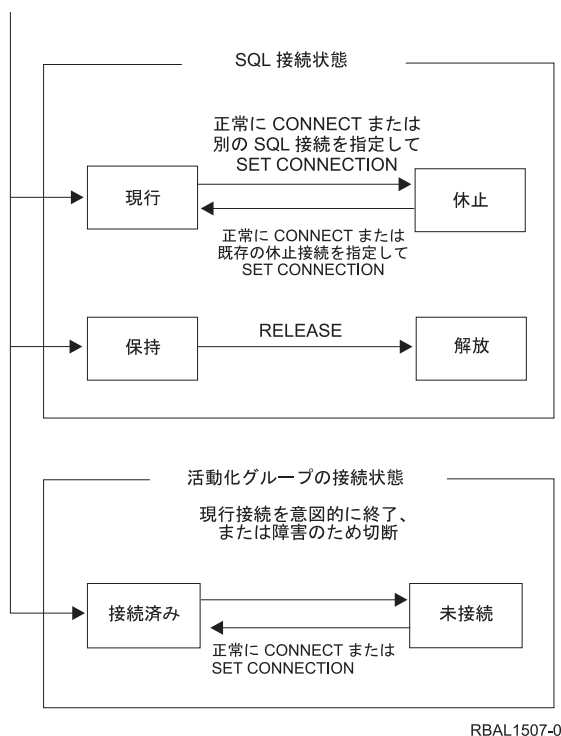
SQL 接続状態

正常に CONNECT または
別の SQL 接続を指定して
SET CONNECTION

現行

休止

正常に CONNECT または
既存の休止接続を指定して
SET CONNECTION

保持

RELEASE

解放

活動化グループの接続状態

現行接続を意図的に終了、
または障害のため切断

接続済み

未接続

正常に CONNECT または
SET CONNECTION

RBAL1507-0